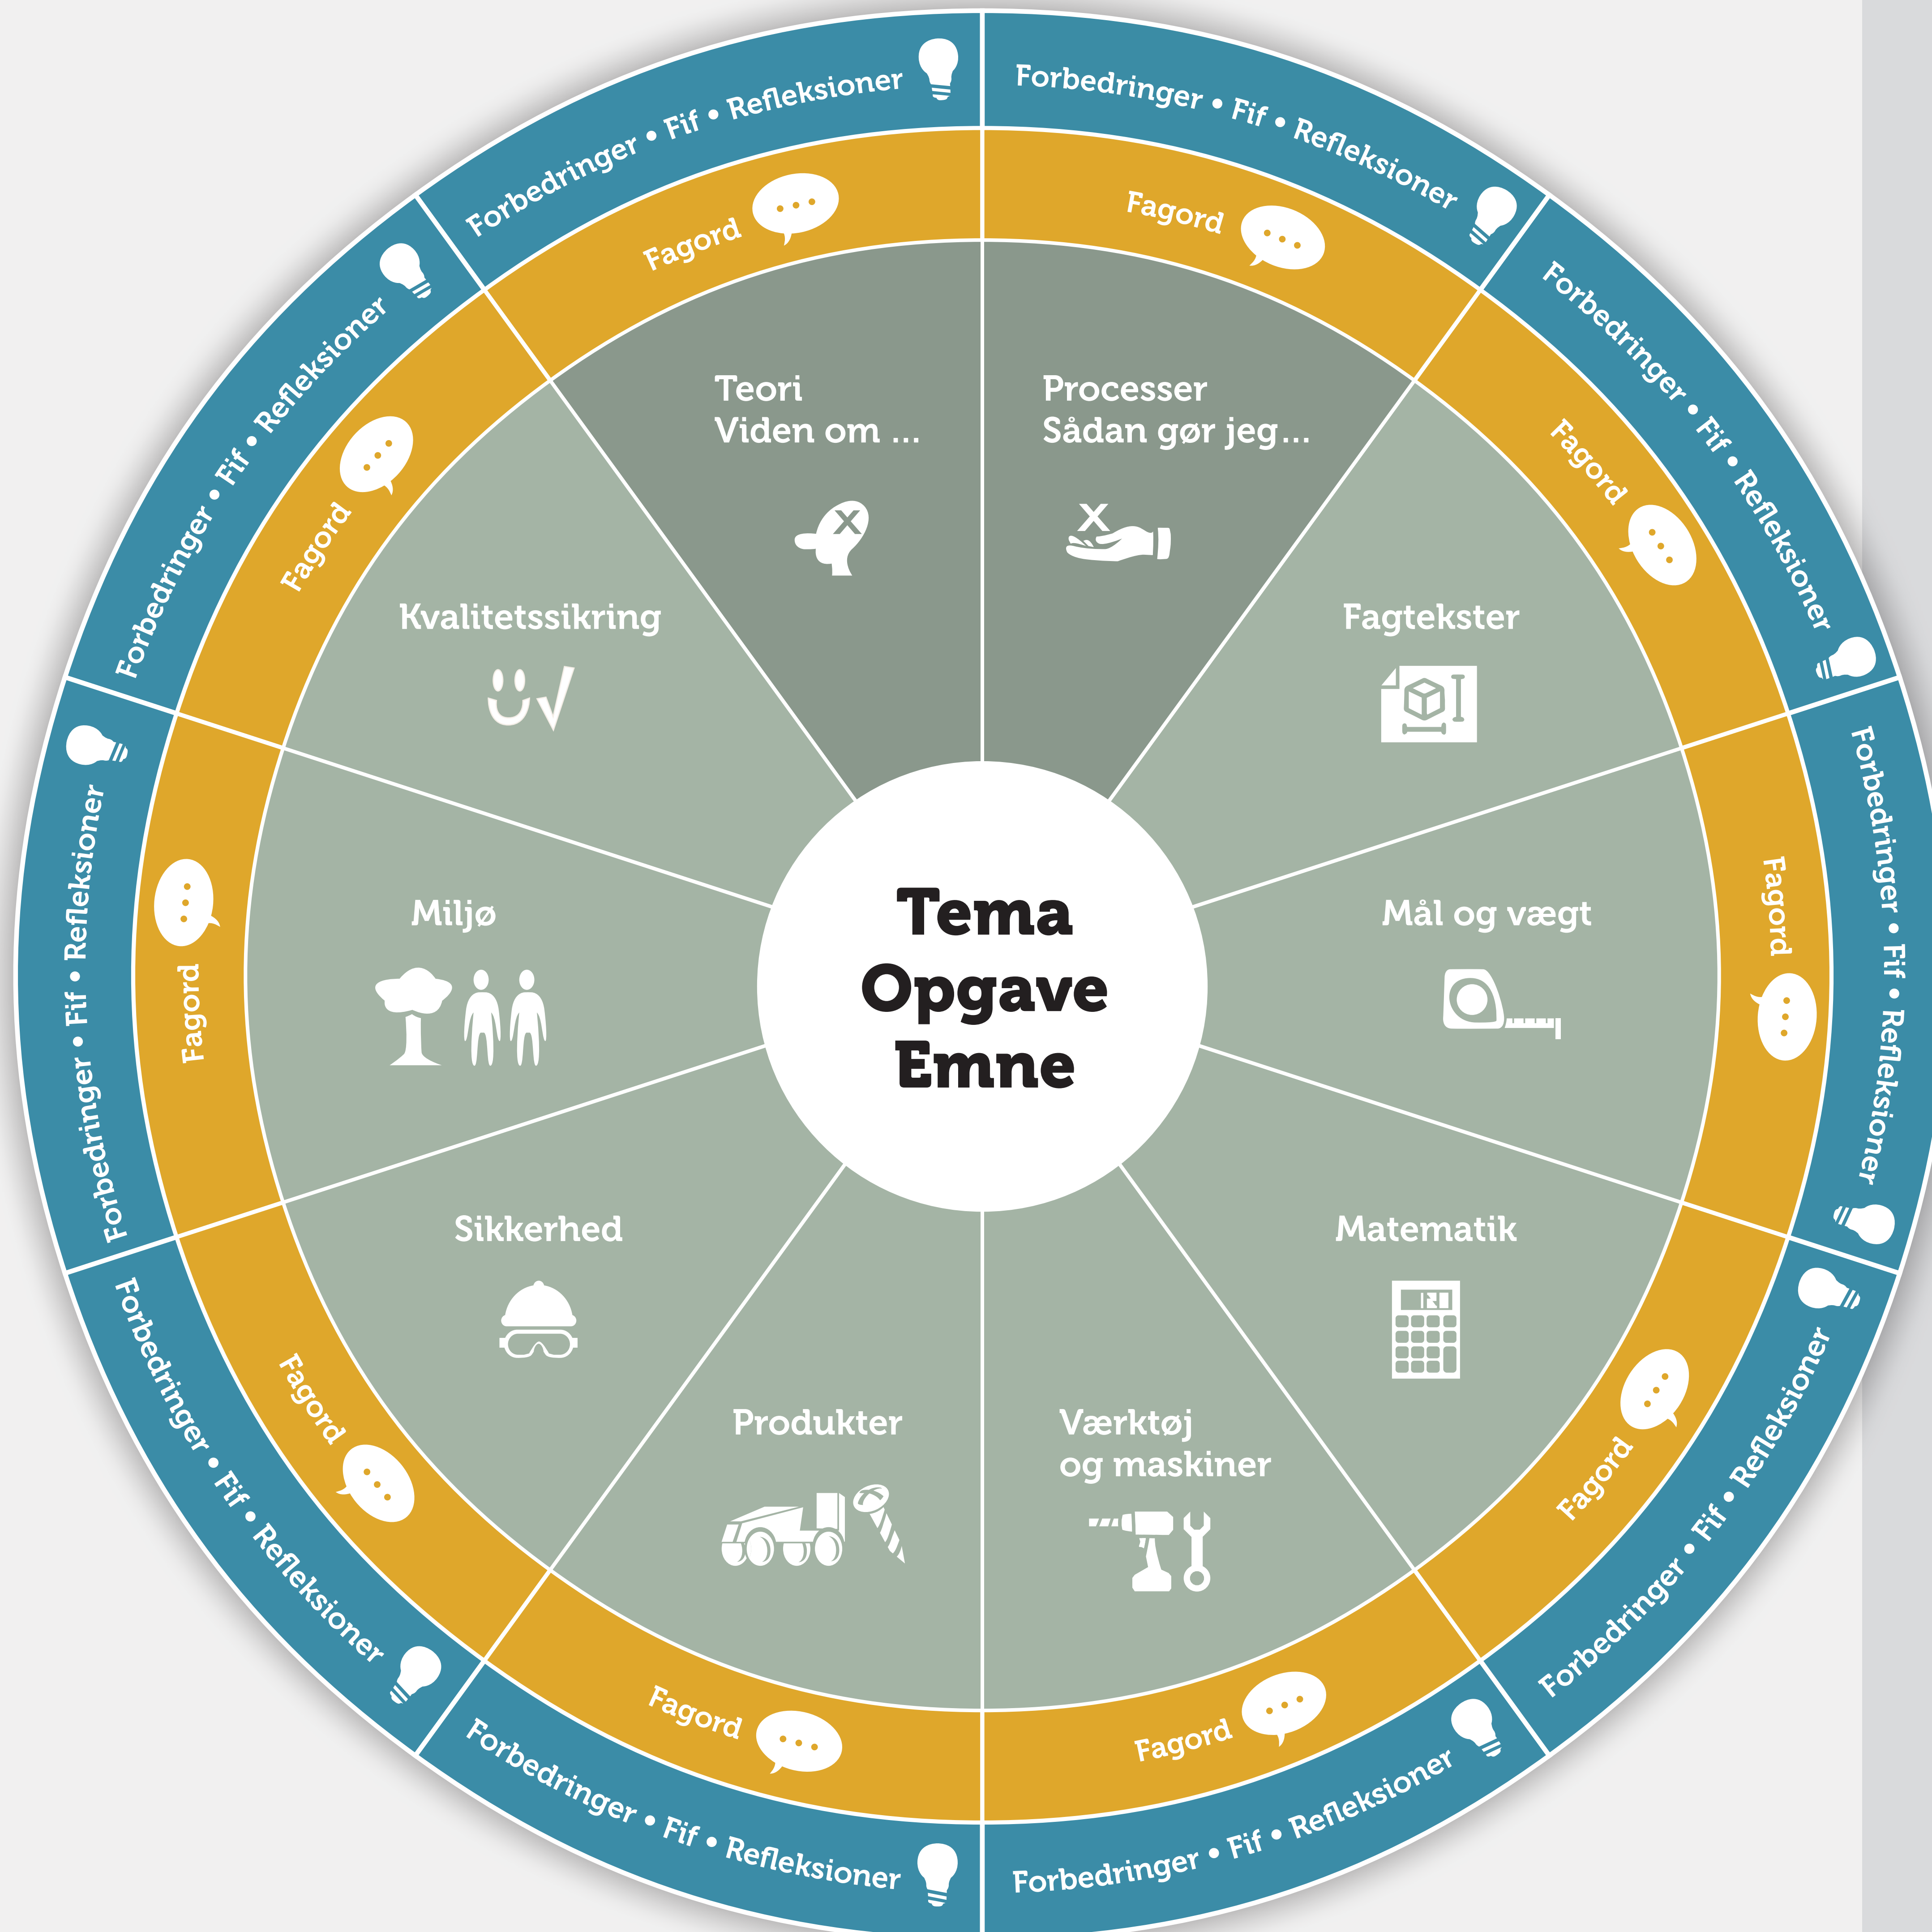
Tema
Opgave
Emne

Teori
Viden om ...

Processer
Sådan gør jeg...

Fagtekster

Mål og vægt

Matematik

Værktøj
og maskiner

Produkter

Sikkerhed

Miljø

Kvalitetssikring

Fagord
Fagord
Fagord
Fagord
Fagord
Fagord
Fagord
Fagord
Fagord
Fagord

Forbedringer • Fif • Refleksioner
Forbedringer • Fif • Refleksioner
Forbedringer • Fif • Refleksioner
Forbedringer • Fif • Refleksioner
Forbedringer • Fif • Refleksioner
Forbedringer • Fif • Refleksioner
Forbedringer • Fif • Refleksioner
Forbedringer • Fif • Refleksioner
Forbedringer • Fif • Refleksioner
Forbedringer • Fif • Refleksioner